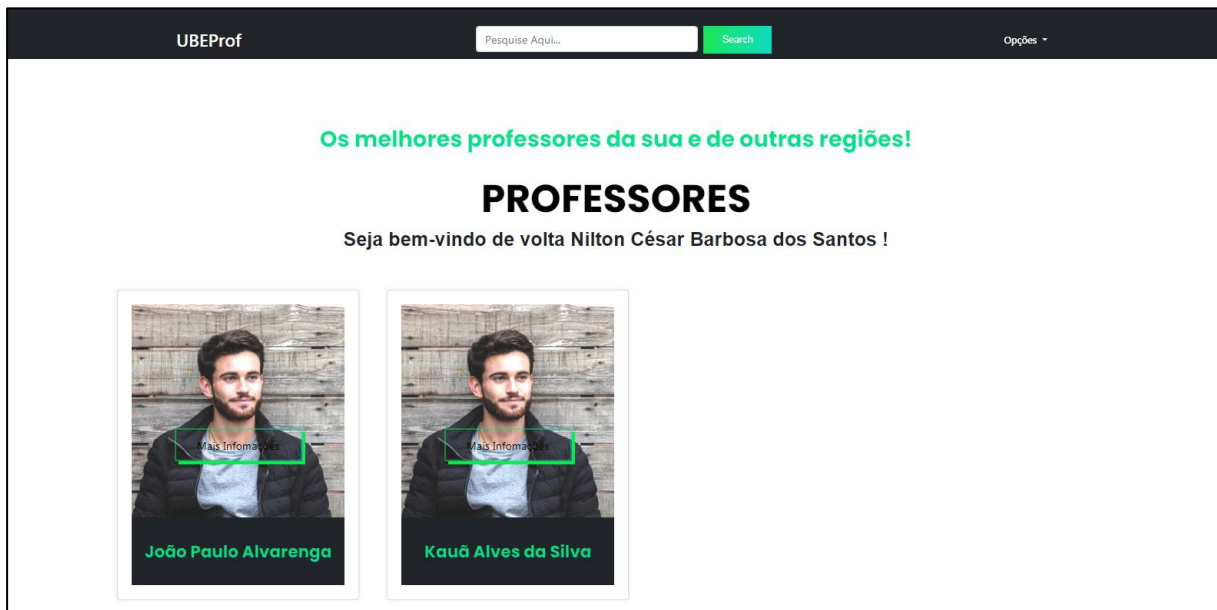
UBEProf

Pesquise Aqui...

Search

Opções

Os melhores professores da sua e de outras regiões!

PROFESSORES

Seja bem-vindo de volta Nilton César Barbosa dos Santos !

Mais Infomações

João Paulo Alvarenga

Mais Infomações

Kauã Alves da Silva